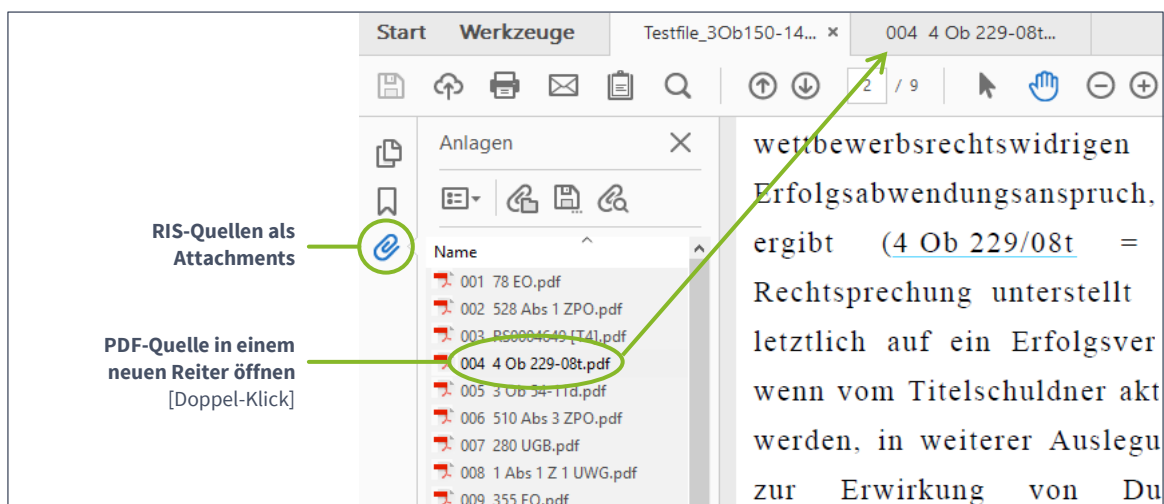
Start Werkzeuge Testfile_3Ob150-14... × 004 4 Ob 229-08t...

2 / 9

Anlagen ×

Name

001 78 EO.pdf
002 528 Abs 1 ZPO.pdf
003 RS0004649 [T4].pdf
004 4 Ob 229-08t.pdf
005 3 Ob 54-11d.pdf
006 510 Abs 3 ZPO.pdf
007 280 UGB.pdf
008 1 Abs 1 Z 1 UWG.pdf
009 355 EO.pdf

RIS-Quellen als Attachments

PDF-Quelle in einem neuen Reiter öffnen [Doppel-Klick]

wettbewerbsrechtswidrigen Erfolgsabwendungsanspruch, ergibt (4 Ob 229/08t = Rechtsprechung unterstellt letztlich auf ein Erfolgsver wenn vom Titelschuldner akt werden, in weiterer Auslegu zur Erwirkung von Du